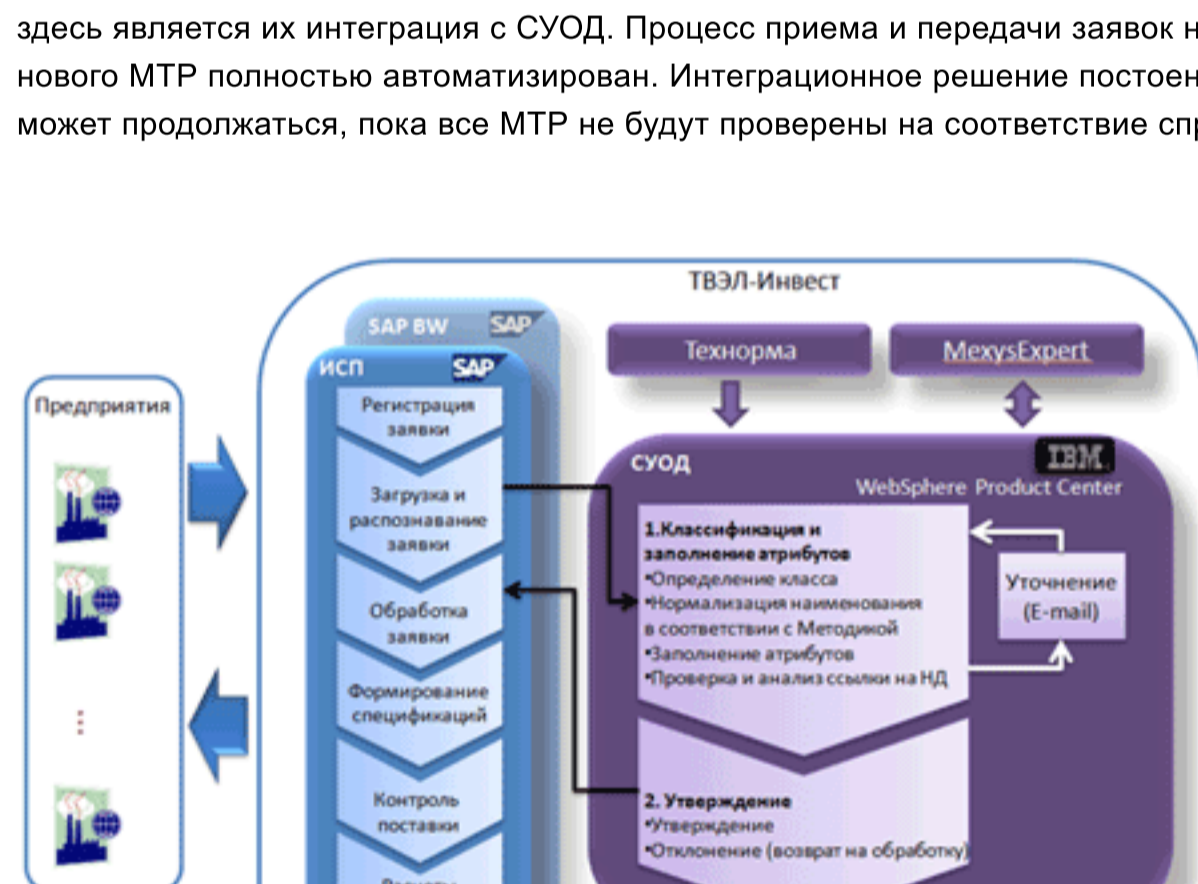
здесь является их интеграция с СУОД. Процесс приема и передачи заявок н нового МТР полностью автоматизирован. Интеграционное решение постоен может продолжаться, пока все МТР не будут проверены на соответствие спр

ТВЭЛ-Инвест

SAP BW SAP

ИСП SAP

Технорма

MexysExpert

Предприятия

Регистрация заявки

Загрузка и распознавание заявки

Обработка заявки

Формирование спецификаций

Контроль поставки

СУОД

IBM

WebSphere Product Center

1.Классификация и заполнение атрибутов
•Определение класса
•Нормализация наименования в соответствии с Методикой
•Заполнение атрибутов
•Проверка и анализ ссылки на НД

Уточнение (E-mail)

2. Утверждение
•Утверждение
•Отклонение (возврат на обработку)